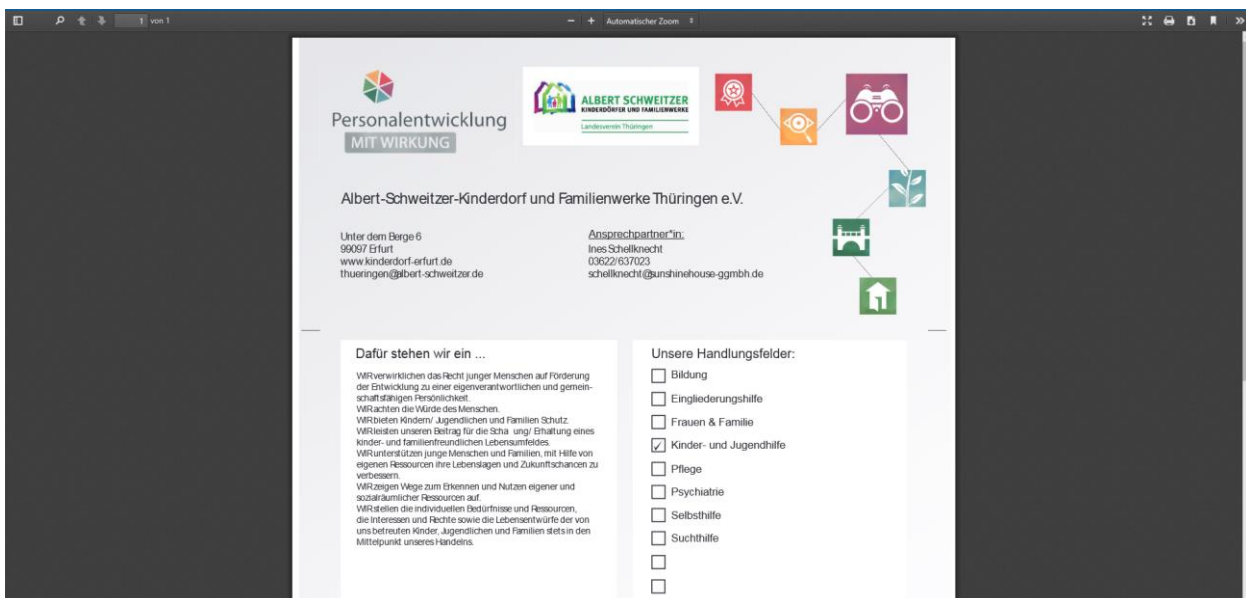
1 von 1

Automatischer Zoom

Personalentwicklung
MIT WIRKUNG

ALBERT SCHWEITZER
KINDERDÖRFER UND FAMILIENWERKE
Landesverein Thüringen

Albert-Schweitzer-Kinderdorf und Familienwerke Thüringen e.V.

Unter dem Berge 6
99097 Erfurt
www.kinderdorf-erfurt.de
thueringen@albert-schweitzer.de

Ansprechpartner*in:
Ines Schellknecht
03622/637023
schellknecht@sunshinehouse-ggmbh.de

Dafür stehen wir ein ...

WIRverwirklichen das Recht junger Menschen auf Förderung der Entwicklung zu einer eigenverantwortlichen und gemeinschaftsfähigen Persönlichkeit.
WIRachten die Würde des Menschen.
WIRbieten Kindern/ Jugendlichen und Familien Schutz.
WIRleisten unseren Beitrag für die Scha ung/ Erhaltung eines kinder- und familienfreundlichen Lebensumfeldes.
WIRunterstützen junge Menschen und Familien, mit Hilfe von eigenen Ressourcen ihre Lebenslagen und Zukunftschancen zu verbessern.
WIRzeigen Wege zum Erkennen und Nutzen eigener und sozialräumlicher Ressourcen auf.
WIRstellen die individuellen Bedürfnisse und Ressourcen, die Interessen und Rechte sowie die Lebensentwürfe der von uns betreuten Kinder, Jugendlichen und Familien stets in den Mittelpunkt unseres Handelns.

Unsere Handlungsfelder:
☐ Bildung
☐ Eingliederungshilfe
☐ Frauen & Familie
☑ Kinder- und Jugendhilfe
☐ Pflege
☐ Psychiatrie
☐ Selbsthilfe
☐ Suchthilfe
☐
☐